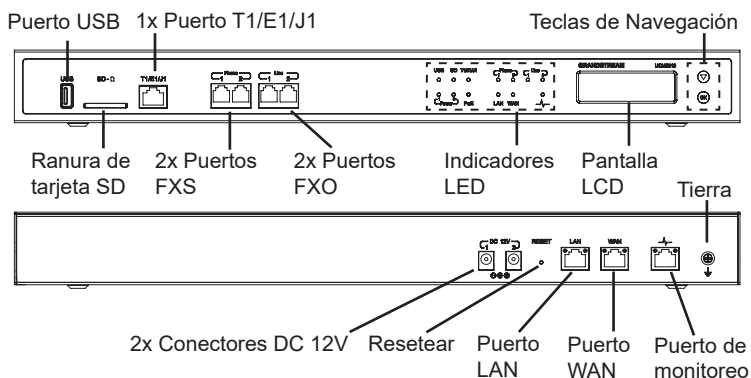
Puerto USB
1x Puerto T1/E1/J1
Teclas de Navegación
USB
SD
T1/E1/J1
Phone
1 2
Line
1 2
USB
SD
T1/E1/J1
Phone
Line
Power
PoE
LAN
WAN
GRANDSTREAM
UCM6208
OK
Ranura de tarjeta SD
2x Puertos FXS
2x Puertos FXO
Indicadores LED
Pantalla LCD
Tierra
DC 12V
1 2
RESET
LAN
WAN
2x Conectores DC 12V
Resetear
Puerto LAN
Puerto WAN
Puerto de monitoreo